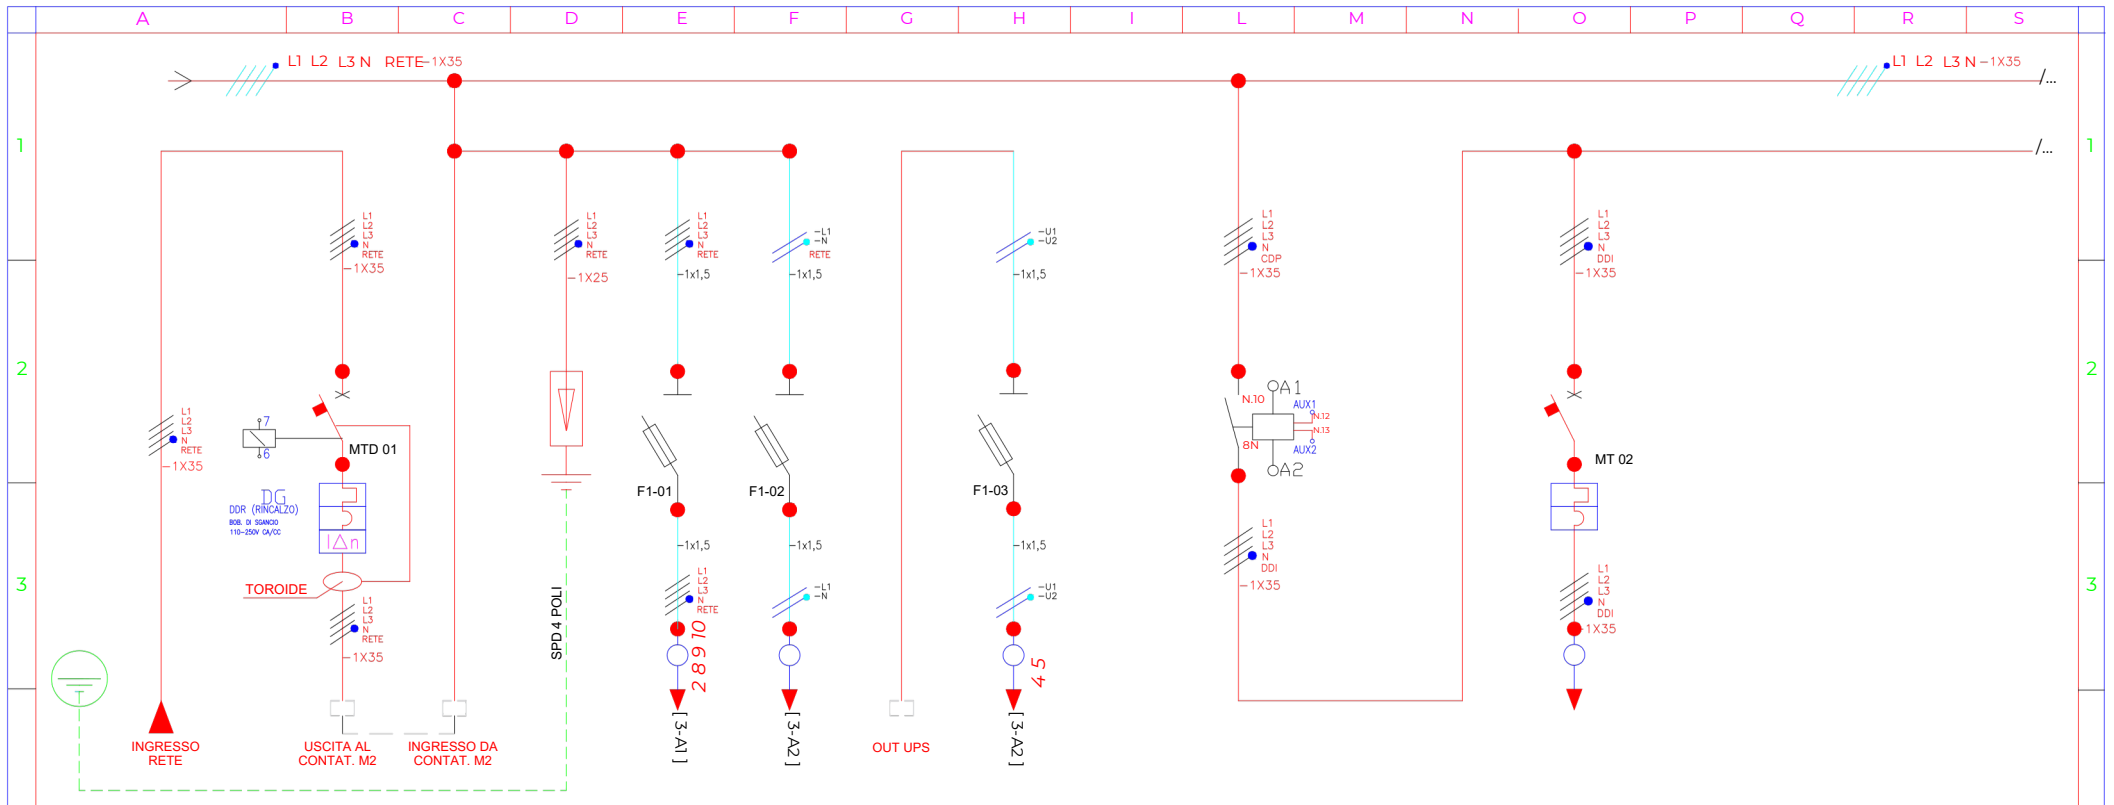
A B C D E F G H I L M N O P Q R S

1 2 3

L1 L2 L3 N RETE -1X35

L1 L2 L3 N -1X35

/...

/...

L1 L2 L3 N RETE -1X35

L1 L2 L3 N RETE -1X25

L1 L2 L3 N RETE -1x1,5

-L1 -N RETE -1x1,5

-U1 -U2 -1x1,5

L1 L2 L3 N CDP -1X35

L1 L2 L3 N DDI -1X35

L1 L2 L3 N RETE -1X35

7
6

MTD 01

DG
DDR (RINCALZO)
BOB. DI SGANCIO
110-250V CA/CC

$I\Delta n$

TOROIDE

L1 L2 L3 N RETE -1X35

SPD 4 POLI

F1-01

F1-02

F1-03

-1x1,5

-1x1,5

-1x1,5

L1 L2 L3 N RETE

-L1 -N

-U1 -U2

2 8 9 10

4 5

A1
N.10
AUX1
N.12
N.13
8N
AUX2
A2

L1 L2 L3 N DDI -1X35

MT 02

L1 L2 L3 N DDI 1X35

INGRESSO RETE

USCITA AL CONTAT. M2

INGRESSO DA CONTAT. M2

[ 3-A1 ]

[ 3-A2 ]

OUT UPS

[ 3-A2 ]